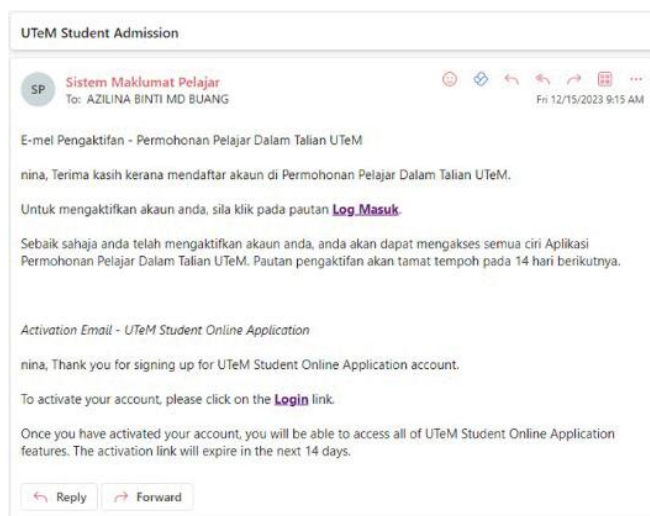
UTeM Student Admission

SP

Sistem Maklumat Pelajar
To: AZILINA BINTI MD BUANG

Fri 12/15/2023 9:15 AM

E-mel Pengaktifan - Permohonan Pelajar Dalam Talian UTeM

nina, Terima kasih kerana mendaftar akaun di Permohonan Pelajar Dalam Talian UTeM.

Untuk mengaktifkan akaun anda, sila klik pada pautan Log Masuk.

Sebaik sahaja anda telah mengaktifkan akaun anda, anda akan dapat mengakses semua ciri Aplikasi Permohonan Pelajar Dalam Talian UTeM. Pautan pengaktifan akan tamat tempoh pada 14 hari berikutnya.

Activation Email - UTeM Student Online Application

nina, Thank you for signing up for UTeM Student Online Application account.

To activate your account, please click on the Login link.

Once you have activated your account, you will be able to access all of UTeM Student Online Application features. The activation link will expire in the next 14 days.

Reply Forward